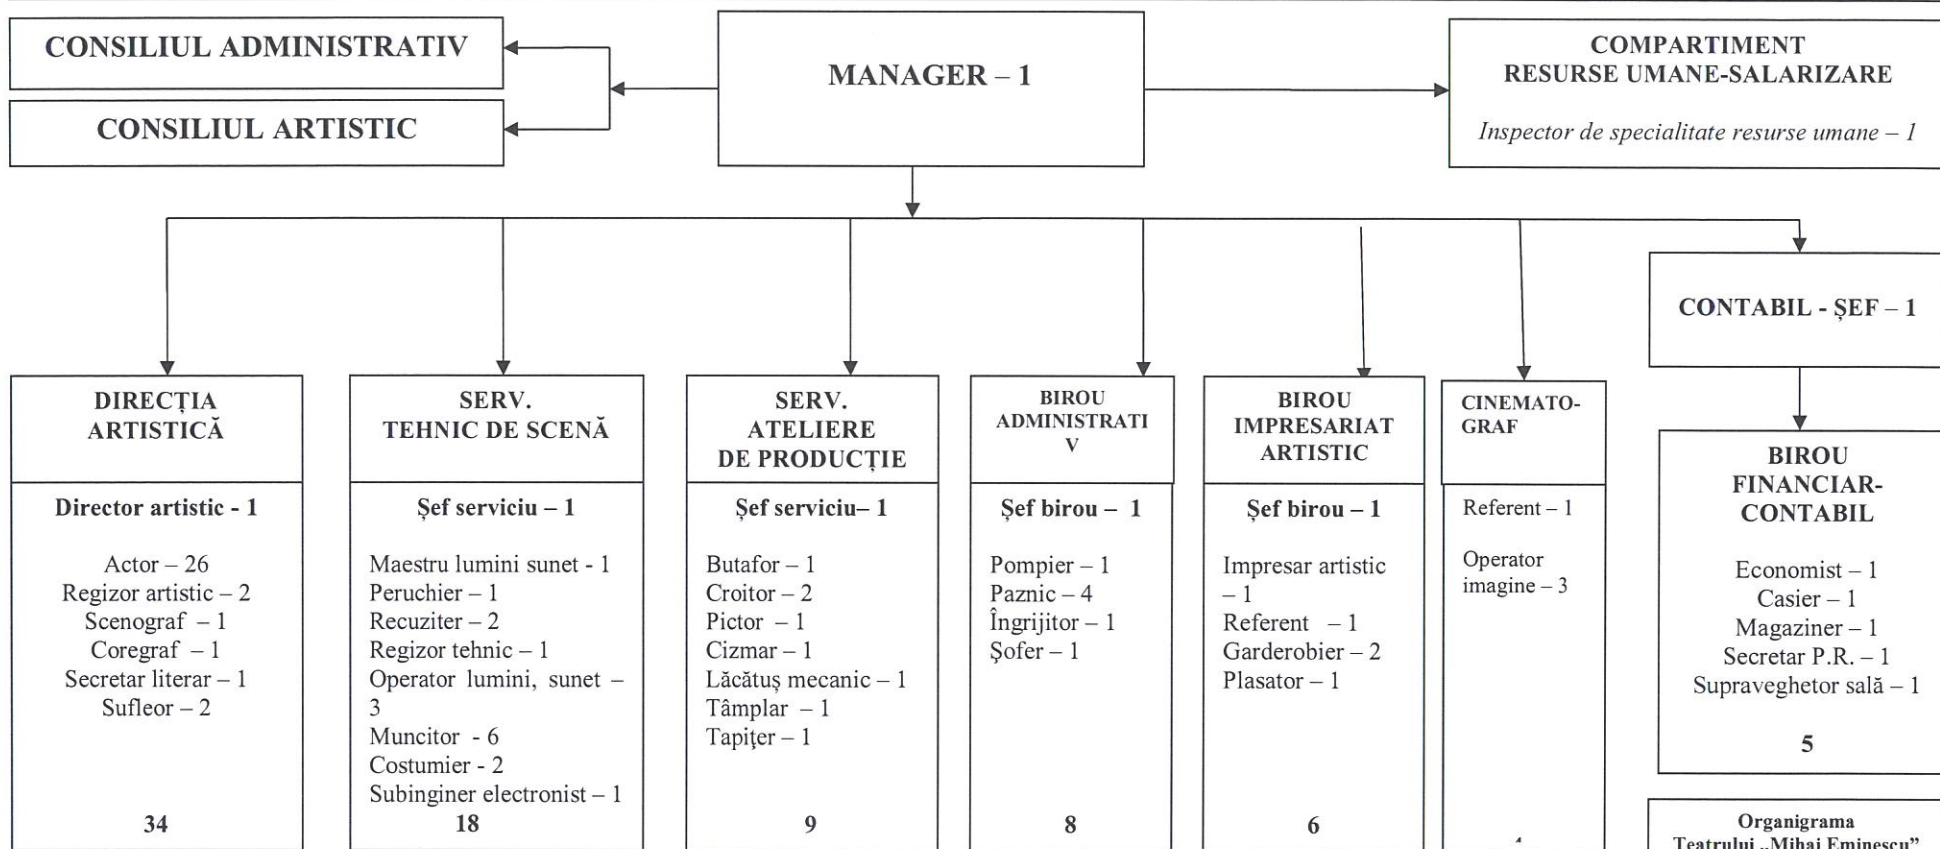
CONSILIUL ADMINISTRATIV

CONSILIUL ARTISTIC

MANAGER – 1

COMPARTIMENT RESURSE UMANE-SALARIZARE

Inspector de specialitate resurse umane – 1

CONTABIL - ȘEF – 1

DIRECȚIA ARTISTICĂ

Director artistic - 1

Actor – 26
Regizor artistic – 2
Scenograf – 1
Coregraf – 1
Secretar literar – 1
Sufleor – 2

34

SERV. TEHNIC DE SCENĂ

Șef serviciu – 1

Maestru lumini sunet - 1
Peruchier – 1
Recuziter – 2
Regizor tehnic – 1
Operator lumini, sunet – 3
Muncitor - 6
Costumier - 2
Subinginer electronist – 1

18

SERV. ATELIERE DE PRODUCȚIE

Șef serviciu– 1

Butafor – 1
Croitor – 2
Pictor – 1
Cizmar – 1
Lăcătuș mecanic – 1
Tâmplar – 1
Tapiţer – 1

9

BIROU ADMINISTRATI V

Șef birou – 1

Pompier – 1
Paznic – 4
Îngrijitor – 1
Şofer – 1

8

BIROU IMPRESARIAT ARTISTIC

Șef birou – 1

Impresar artistic – 1
Referent – 1
Garderobier – 2
Plasator – 1

6

CINEMATO-GRAF

Referent – 1

Operator imagine – 3

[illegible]

BIROU FINANCIAR-CONTABIL

Economist – 1
Casier – 1
Magaziner – 1
Secretar P.R. – 1
Supraveghetor sală – 1

5

Organigrama
Teatrului „Mihai Eminescu”